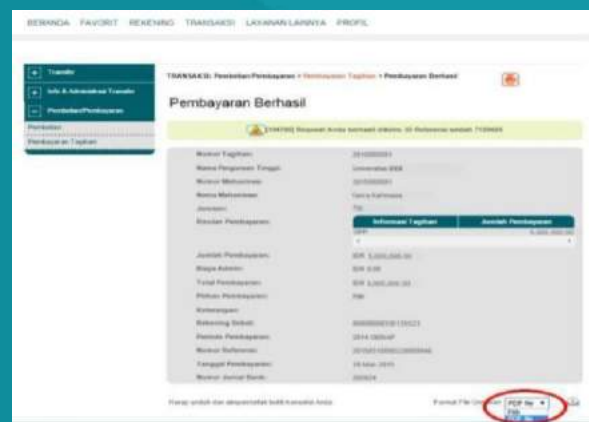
BERANDA FAVORIT REKENING TRANSAKSI LAYANAN LAINNYA PROFIL

Transfer
Info & Administrasi Transfer
Pembelian/Pembayaran
Pembelian
Pembayaran Tagihan

TRANSAKSI: Pembelian/Pembayaran > Pembayaran Tagihan > Pembayaran Berhasil

Pembayaran Berhasil

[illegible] Request Anda berhasil diterima. ID Referensi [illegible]

| | |
|---|---|
| Nomor Tagihan: | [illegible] |
| Nama Perguruan Tinggi: | Universitas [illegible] |
| Nomor Mahasiswa: | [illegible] |
| Nama Mahasiswa: | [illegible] |
| Jenjang: | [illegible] |
| Rincian Pembayaran: | |
| Jumlah Pembayaran: | IDR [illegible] |
| Biaya Admin: | IDR 0.00 |
| Total Pembayaran: | IDR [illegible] |
| Pilihan Pembayaran: | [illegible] |
| Keterangan: | |
| Rekening Debet: | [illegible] |
| Periode Pembayaran: | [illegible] |
| Nomor Referensi: | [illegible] |
| Tanggal Pembayaran: | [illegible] |
| Nomor Jurnal Bank: | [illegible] |

| Informasi Tagihan | Jumlah Pembayaran |
|---|---|
| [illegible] | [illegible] |

Harap unduh dan simpan/cetak bukti transaksi Anda

Format File Unduhan PDF file
PDF file